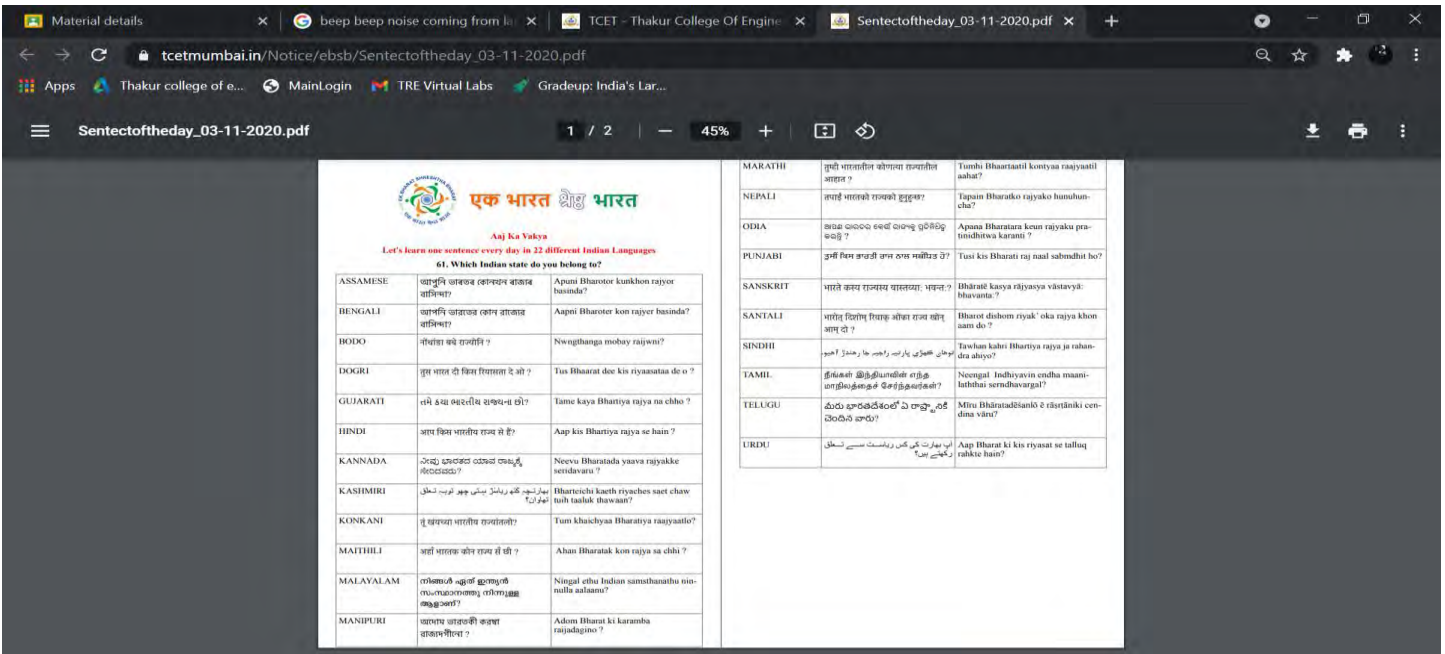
Material details × | beep beep noise coming from la × | TCET - Thakur College Of Engine × | Sentectoftheday_03-11-2020.pdf × | +

tcetmumbai.in/Notice/ebsb/Sentectoftheday_03-11-2020.pdf

Apps | Thakur college of e... | MainLogin | TRE Virtual Labs | Gradeup: India's Lar...

Sentectoftheday_03-11-2020.pdf    1 / 2    —    45%    +

एक भारत श्रेष्ठ भारत

Aaj Ka Vakya

Let's learn one sentence every day in 22 different Indian Languages

61. Which Indian state do you belong to?

| | | |
|---|---|---|
| ASSAMESE | আপুনি ভাৰতৰ কোনখন ৰাজ্যৰ বাসিন্দা? | Apuni Bharotor kunkhon rajyor basinda? |
| BENGALI | আপনি ভারতের কোন রাজ্যের বাসিন্দা? | Aapni Bharoter kon rajyer basinda? |
| BODO | नोंथांङा बबे राज्यौनि ? | Nwngthanga mobay rajwni? |
| DOGRI | तुस भारत दी किस रियासता दे ओ ? | Tus Bhaarat dee kis riyaasataa de o ? |
| GUJARATI | તમે કયા ભારતીય રાજ્યના છો? | Tame kaya Bhartiya rajya na chho ? |
| HINDI | आप किस भारतीय राज्य से हैं? | Aap kis Bhartiya rajya se hain ? |
| KANNADA | ನೀವು ಭಾರತದ ಯಾವ ರಾಜ್ಯಕ್ಕೆ ಸೇರಿದವರು? | Neevu Bharatada yaava rajyakke seridavaru ? |
| KASHMIRI | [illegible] | Bharteichi kaeth riyaches saet chaw tuih taaluk thawaan? |
| KONKANI | तूं खयच्या भारतीय राज्यांतलो? | Tum khaichyaa Bharatiya raajyaatlo? |
| MAITHILI | अहाँ भारतक कोन राज्य सँ छी ? | Ahan Bharatak kon rajya sa chhi ? |
| MALAYALAM | നിങ്ങൾ ഏത് ഇന്ത്യൻ സംസ്ഥാനത്തു നിന്നുള്ള ആളാണ്? | Ningal ethu Indian samsthanathu ninnulla aalaanu? |
| MANIPURI | অদোম ভারতকী করম্বা রাজ্যদগীনো ? | Adom Bharat ki karamba raijadagino ? |
| MARATHI | तुम्ही भारतातील कोणत्या राज्यातील आहात ? | Tumhi Bhaartaatil kontyaa raajyaatil aahat? |
| NEPALI | तपाईं भारतको राज्यको हुनुहुन्छ? | Tapain Bharatko rajyako hunuhuncha? |
| ODIA | ଆପଣ ଭାରତର କେଉଁ ରାଜ୍ୟକୁ ପ୍ରତିନିଧିତ୍ୱ କରନ୍ତି ? | Apana Bharatara keun rajyaku pratinidhitwa karanti ? |
| PUNJABI | ਤੁਸੀਂ ਕਿਸ ਭਾਰਤੀ ਰਾਜ ਨਾਲ ਸਬੰਧਿਤ ਹੋ? | Tusi kis Bharati raj naal sabmdhit ho? |
| SANSKRIT | भारते कस्य राज्यस्य वास्तव्याः भवन्त:? | Bhāratē kasya rājyasya vāstavyā: bhavanta:? |
| SANTALI | भारोत दिशोम रियाक ओका राज्य खोन् आम दो ? | Bharot dishom riyak' oka rajya khon aam do ? |
| SINDHI | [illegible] | Tawhan kahri Bhartiya rajya ja rahandra ahiyo? |
| TAMIL | நீங்கள் இந்தியாவின் எந்த மாநிலத்தைச் சேர்ந்தவர்கள்? | Neengal Indhiyavin endha maanilaththai serndhavargal? |
| TELUGU | మీరు భారతదేశంలో ఏ రాష్ట్రానికి చెందిన వారు? | Mīru Bhāratadēśanlō ē rāṣṭrāniki cendina vāru? |
| URDU | آپ بھارت کی کس ریاست سے تعلق رکھتے ہیں؟ | Aap Bharat ki kis riyasat se talluq rahkte hain? |